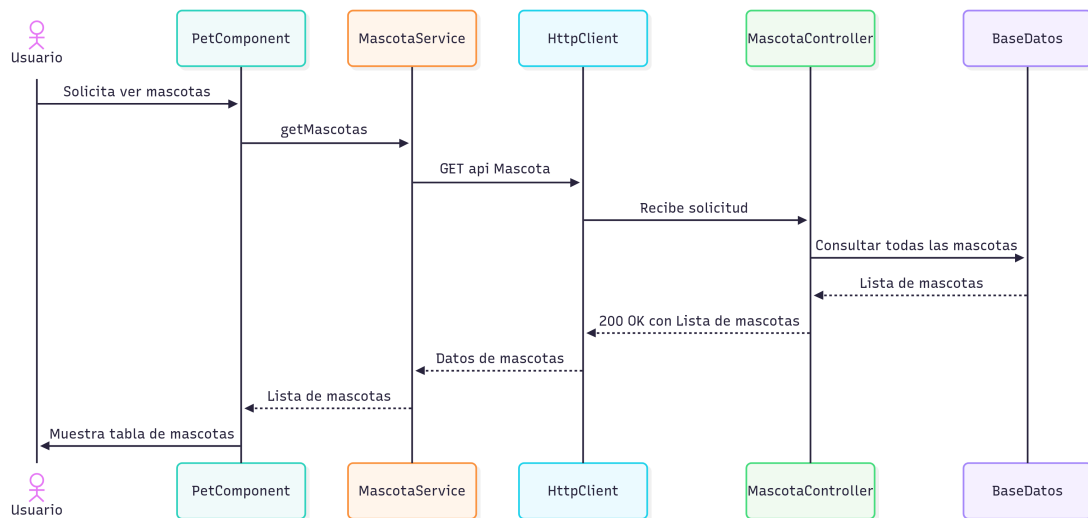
Usuario
PetComponent
MascotaService
HttpClient
MascotaController
BaseDatos

Solicita ver mascotas
getMascotas
GET api Mascota
Recibe solicitud
Consultar todas las mascotas
Lista de mascotas
200 OK con Lista de mascotas
Datos de mascotas
Lista de mascotas
Muestra tabla de mascotas

Usuario
PetComponent
MascotaService
HttpClient
MascotaController
BaseDatos